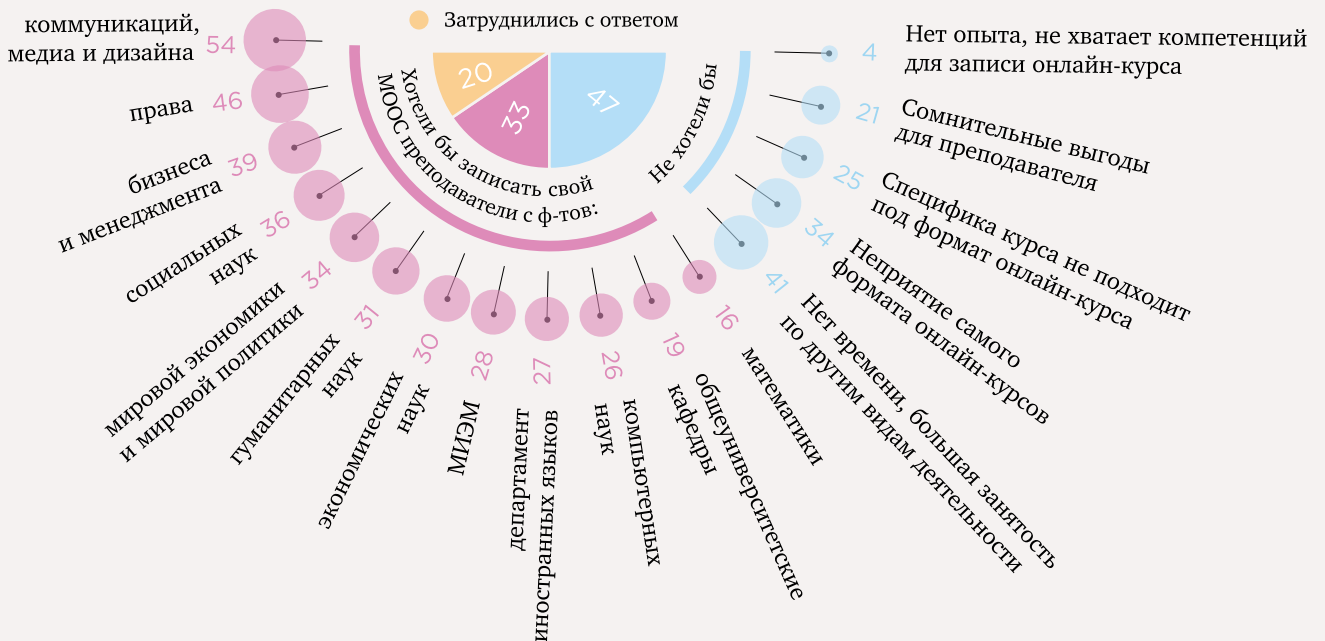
Затруднились с ответом

коммуникаций, медиа и дизайна 54

права 46

бизнеса и менеджмента 39

социальных наук 36

мировой экономики и мировой политики 34

гуманитарных наук 31

экономических наук 30

МИЭМ 28

департамент иностранных языков 27

компьютерных наук 26

общеуниверситетские кафедры 19

математики 16

20

33

47

Хотели бы записать свой MOOC преподаватели с ф-тов:

Не хотели бы

4 Нет опыта, не хватает компетенций для записи онлайн-курса

21 Сомнительные выгоды для преподавателя

25 Специфика курса не подходит под формат онлайн-курса

34 Неприятие самого формата онлайн-курсов

41 Нет времени, большая занятость по другим видам деятельности